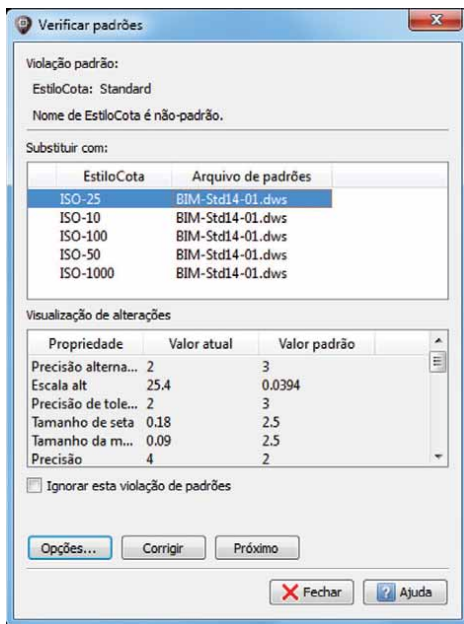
Verificar padrões

Violação padrão:

EstiloCota: Standard

Nome de EstiloCota é não-padrão.

Substituir com:

| EstiloCota | Arquivo de padrões |
|---|---|
| ISO-25 | BIM-Std14-01.dws |
| ISO-10 | BIM-Std14-01.dws |
| ISO-100 | BIM-Std14-01.dws |
| ISO-50 | BIM-Std14-01.dws |
| ISO-1000 | BIM-Std14-01.dws |

Visualização de alterações

| Propriedade | Valor atual | Valor padrão |
|---|---|---|
| Precisão alterna... | 2 | 3 |
| Escala alt | 25.4 | 0.0394 |
| Precisão de tole... | 2 | 3 |
| Tamanho de seta | 0.18 | 2.5 |
| Tamanho da m... | 0.09 | 2.5 |
| Precisão | 4 | 2 |

Ignorar esta violação de padrões

Opções... Corrigir Próximo

Fechar Ajuda